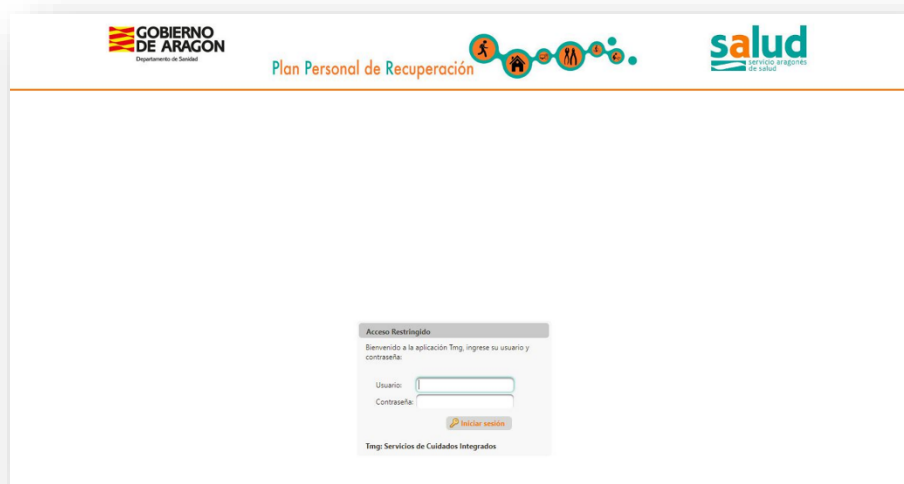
GOBIERNO DE ARAGON
Departamento de Sanidad

Plan Personal de Recuperación

salud
servicio aragonés de salud

Acceso Restringido

Bienvenido a la aplicación Tmg, ingrese su usuario y contraseña:

Usuario:
Contraseña:

Iniciar sesión

Tmg: Servicios de Cuidados Integrados